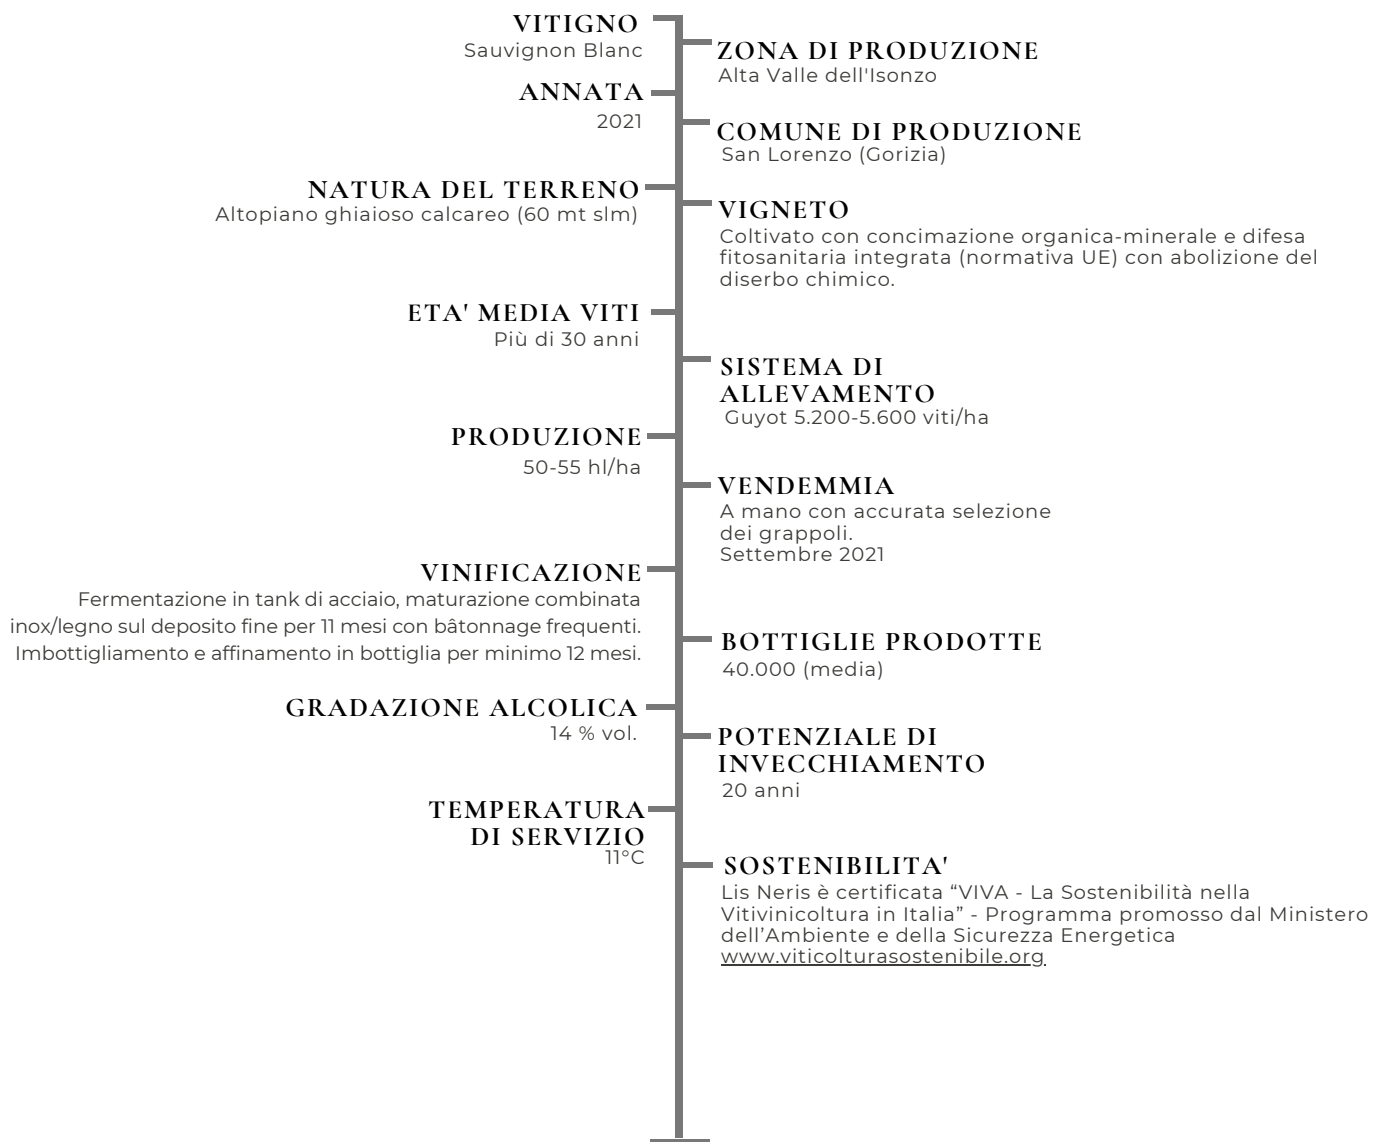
VITIGNO
Sauvignon Blanc

ZONA DI PRODUZIONE
Alta Valle dell'Isonzo

ANNATA
2021

COMUNE DI PRODUZIONE
San Lorenzo (Gorizia)

NATURA DEL TERRENO
Altopiano ghiaioso calcareo (60 mt slm)

VIGNETO
Coltivato con concimazione organica-minerale e difesa fitosanitaria integrata (normativa UE) con abolizione del diserbo chimico.

ETA' MEDIA VITI
Più di 30 anni

SISTEMA DI ALLEVAMENTO
Guyot 5.200-5.600 viti/ha

PRODUZIONE
50-55 hl/ha

VENDEMMIA
A mano con accurata selezione dei grappoli.
Settembre 2021

VINIFICAZIONE
Fermentazione in tank di acciaio, maturazione combinata inox/legno sul deposito fine per 11 mesi con bâtonnage frequenti. Imbottigliamento e affinamento in bottiglia per minimo 12 mesi.

BOTTIGLIE PRODOTTE
40.000 (media)

GRADAZIONE ALCOLICA
14 % vol.

POTENZIALE DI INVECCHIAMENTO
20 anni

TEMPERATURA DI SERVIZIO
11°C

SOSTENIBILITA'
Lis Neris è certificata “VIVA - La Sostenibilità nella Vitivinicoltura in Italia” - Programma promosso dal Ministero dell’Ambiente e della Sicurezza Energetica
www.viticolturasostenibile.org